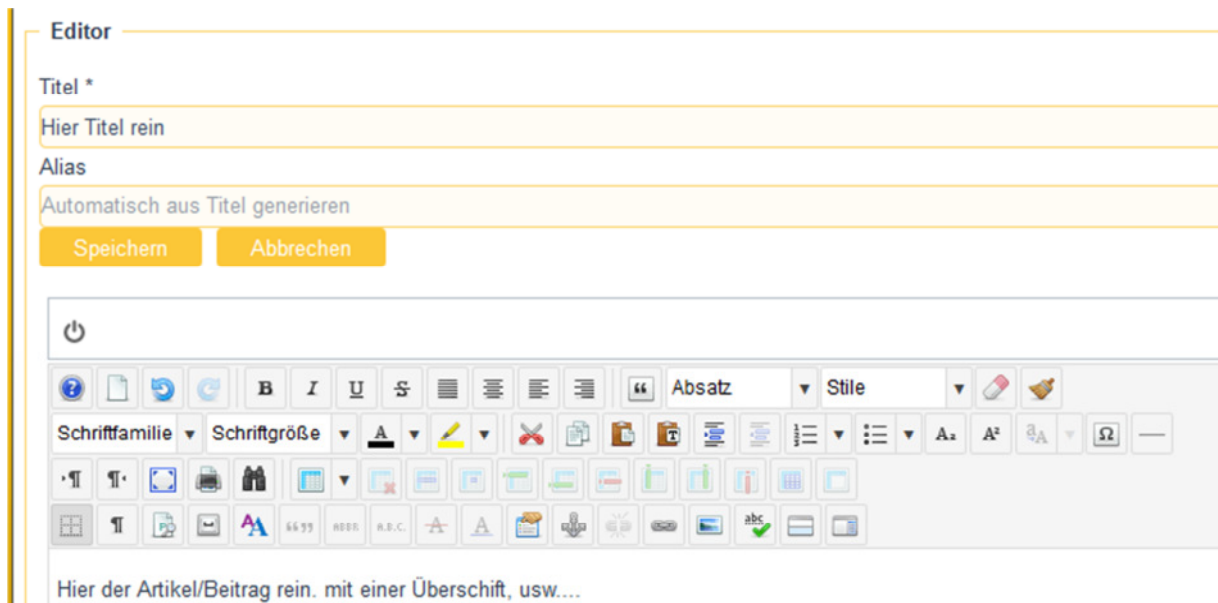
Editor

Titel *

Hier Titel rein

Alias

Automatisch aus Titel generieren

Speichern Abbrechen

B I U S

Absatz Stile

Schriftfamilie Schriftgröße A

Hier der Artikel/Beitrag rein. mit einer Überschift, usw....